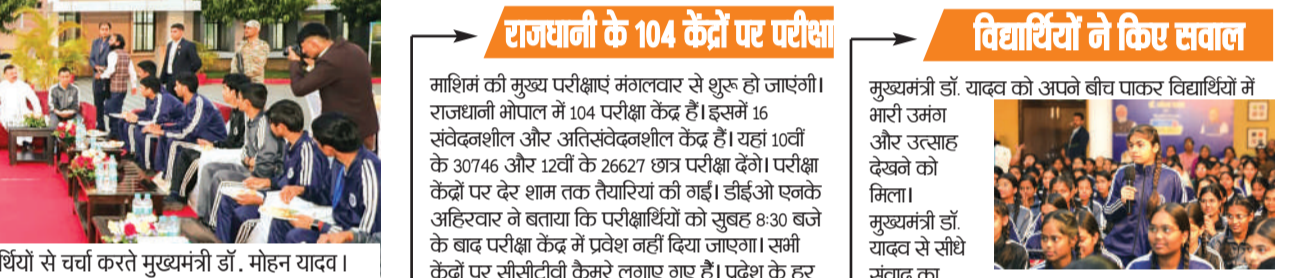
र्थियों से चर्चा करते मुख्यमंत्री डॉ. मोहन यादव।

राजधानी के 104 केंद्रों पर परीक्षा

माशिमं की मुख्य परीक्षाएं मंगलवार से शुरू हो जाएंगी। राजधानी भोपाल में 104 परीक्षा केंद्र हैं। इसमें 16 संवेदनशील और अतिसंवेदनशील केंद्र हैं। यहां 10वीं के 30746 और 12वीं के 26627 छात्र परीक्षा देंगे। परीक्षा केंद्रों पर देर शाम तक तैयारियां की गईं। डीईओ एनके अहिरवार ने बताया कि परीक्षार्थियों को सुबह 8:30 बजे के बाद परीक्षा केंद्र में प्रवेश नहीं दिया जाएगा। सभी केंद्रों पर सीसीटीवी कैमरे लगाए गए हैं। प्रदेश के हर

विद्यार्थियों ने किए सवाल

मुख्यमंत्री डॉ. यादव को अपने बीच पाकर विद्यार्थियों में भारी उमंग और उत्साह देखने को मिला। मुख्यमंत्री डॉ. यादव से सीधे संवाद का